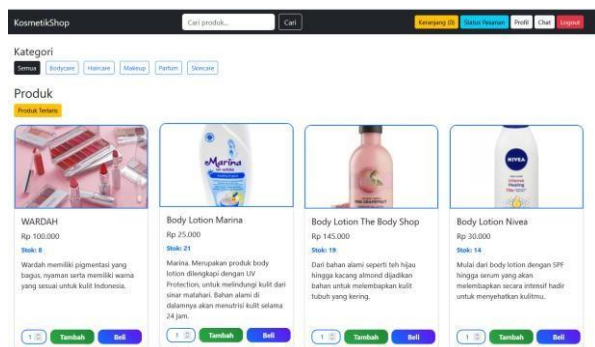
KosmetikShop
Cari produk...
Cari
Keranjang (0)
Status Pesanan
Profil
Chat
Logout

Kategori
Semua
Bodycare
Haircare
Makeup
Parfum
Skincare

Produk
Produk Terlaris

Marina

NIVEA

WARDAH
Rp 100.000
Stok: 8
Wardah memiliki pigmentasi yang bagus, nyaman serta memiliki warna yang sesuai untuk kulit Indonesia.
1
Tambah
Beli

Body Lotion Marina
Rp 25.000
Stok: 21
Marina. Merupakan produk body lotion dilengkapi dengan UV Protection, untuk melindungi kulit dari sinar matahari. Bahan alami di dalamnya akan menutrisi kulit selama 24 jam.
1
Tambah
Beli

Body Lotion The Body Shop
Rp 145.000
Stok: 19
Dari bahan alami seperti teh hijau hingga kacang almond dijadikan bahan untuk melembapkan kulit tubuh yang kering.
1
Tambah
Beli

Body Lotion Nivea
Rp 30.000
Stok: 14
Mulai dari body lotion dengan SPF hingga serum yang akan melembapkan secara intensif hadir untuk menyehatkan kulitmu.
1
Tambah
Beli